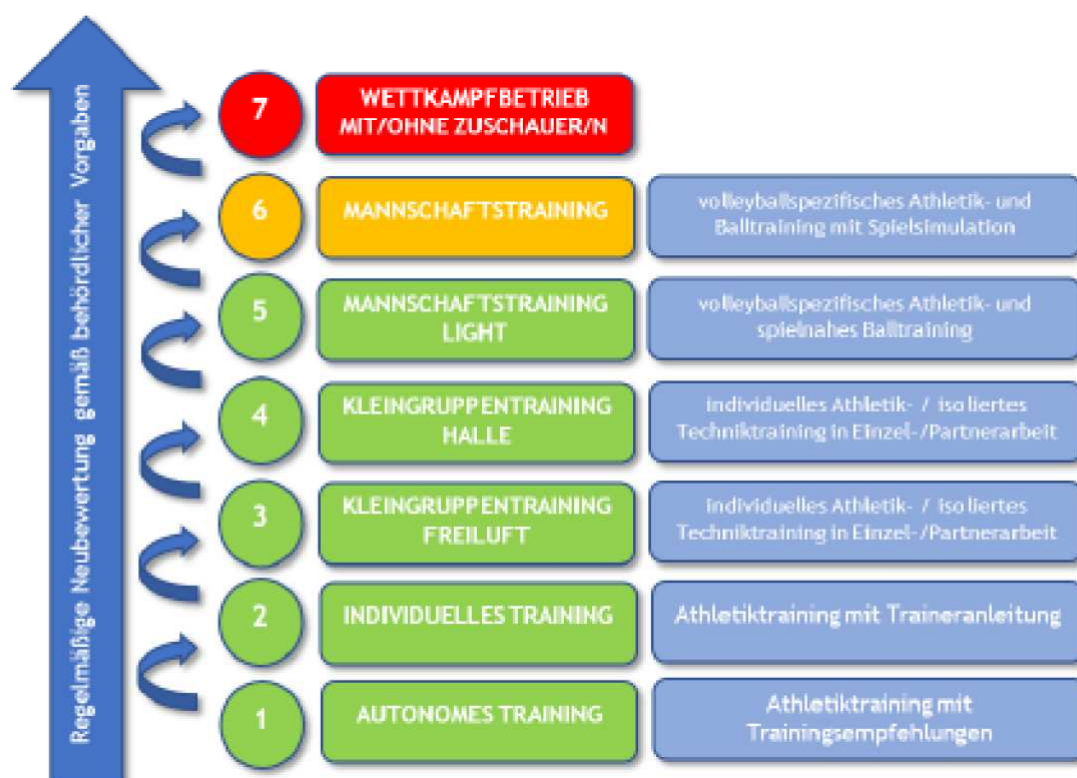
Regelmäßige Neubewertung gemäß behördlicher Vorgaben

7 WETTKAMPFBETRIEB MIT/OHNE ZUSCHAUER/N

6 MANNSCHAFTSTRAINING

volleyballspezifisches Athletik- und Balltraining mit Spielsimulation

5 MANNSCHAFTSTRAINING LIGHT

volleyballspezifisches Athletik- und spielnahes Balltraining

4 KLEINGRUPPENTRAINING HALLE

individuelles Athletik- / isoliertes Techniktraining in Einzel-/Partnerarbeit

3 KLEINGRUPPENTRAINING FREILUFT

individuelles Athletik- / isoliertes Techniktraining in Einzel-/Partnerarbeit

2 INDIVIDUELLES TRAINING

Athletiktraining mit Traineranleitung

1 AUTONOMES TRAINING

Athletiktraining mit Trainingsempfehlungen